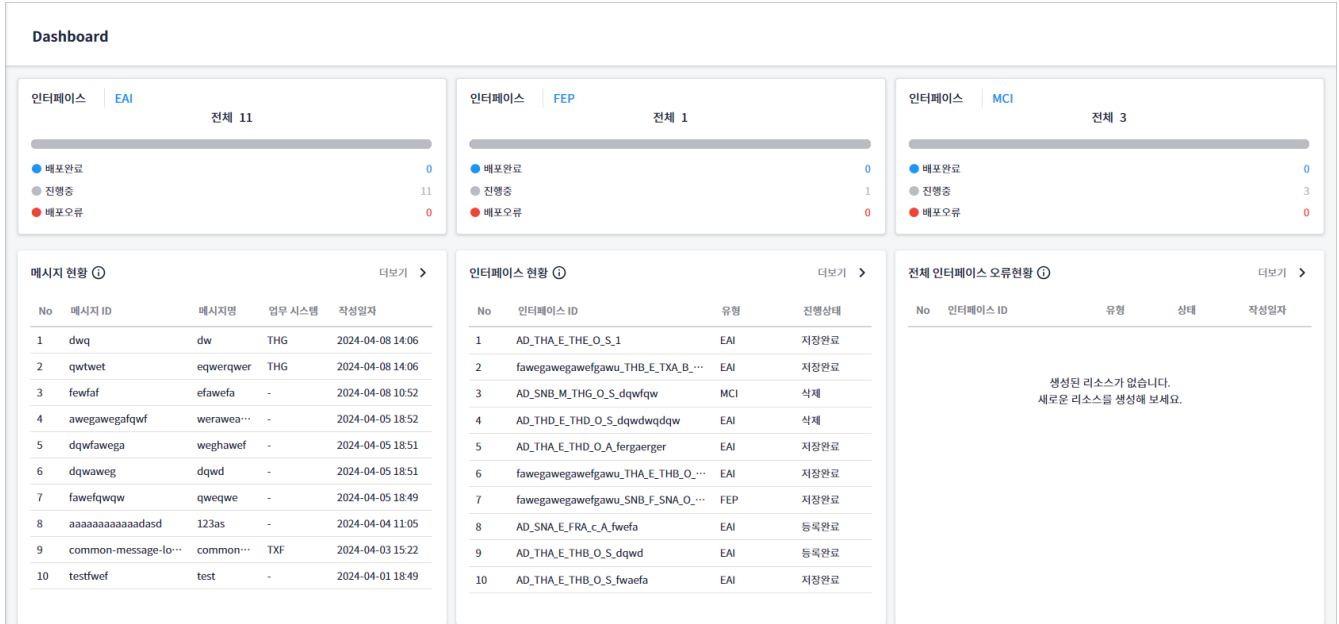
Dashboard

인터페이스 EAI
전체 11
● 배포완료 0
● 진행중 11
● 배포오류 0

인터페이스 FEP
전체 1
● 배포완료 0
● 진행중 1
● 배포오류 0

인터페이스 MCI
전체 3
● 배포완료 0
● 진행중 3
● 배포오류 0

메시지 현황 ⓘ 더보기 >

| No | 메시지 ID | 메시지명 | 업무 시스템 | 작성일자 |
|---|---|---|---|---|
| 1 | dwq | dw | THG | 2024-04-08 14:06 |
| 2 | qwtwet | eqwerqwer | THG | 2024-04-08 14:06 |
| 3 | fewfaf | efawefa | - | 2024-04-08 10:52 |
| 4 | awegawegafqwf | werawea··· | - | 2024-04-05 18:52 |
| 5 | dqwfawega | weghawef | - | 2024-04-05 18:51 |
| 6 | dqwaweg | dqwd | - | 2024-04-05 18:51 |
| 7 | fawefqwqw | qweqwe | - | 2024-04-05 18:49 |
| 8 | aaaaaaaaaaaadasd | 123as | - | 2024-04-04 11:05 |
| 9 | common-message-lo··· | common··· | TXF | 2024-04-03 15:22 |
| 10 | testfwef | test | - | 2024-04-01 18:49 |

인터페이스 현황 ⓘ 더보기 >

| No | 인터페이스 ID | 유형 | 진행상태 |
|---|---|---|---|
| 1 | AD_THA_E_THE_O_S_1 | EAI | 저장완료 |
| 2 | fawegawegawefgawu_THB_E_TXA_B_··· | EAI | 저장완료 |
| 3 | AD_SNB_M_THG_O_S_dqwfqw | MCI | 삭제 |
| 4 | AD_THD_E_THD_O_S_dqwdwqdqw | EAI | 삭제 |
| 5 | AD_THA_E_THD_O_A_fergaerger | EAI | 저장완료 |
| 6 | fawegawegawefgawu_THA_E_THB_O_··· | EAI | 저장완료 |
| 7 | fawegawegawefgawu_SNB_F_SNA_O_··· | FEP | 저장완료 |
| 8 | AD_SNA_E_FRA_c_A_fwefa | EAI | 등록완료 |
| 9 | AD_THA_E_THB_O_S_dqwd | EAI | 등록완료 |
| 10 | AD_THA_E_THB_O_S_fwaefa | EAI | 저장완료 |

전체 인터페이스 오류현황 ⓘ 더보기 >

| No | 인터페이스 ID | 유형 | 상태 | 작성일자 |
|---|---|---|---|---|

생성된 리소스가 없습니다.
새로운 리소스를 생성해 보세요.